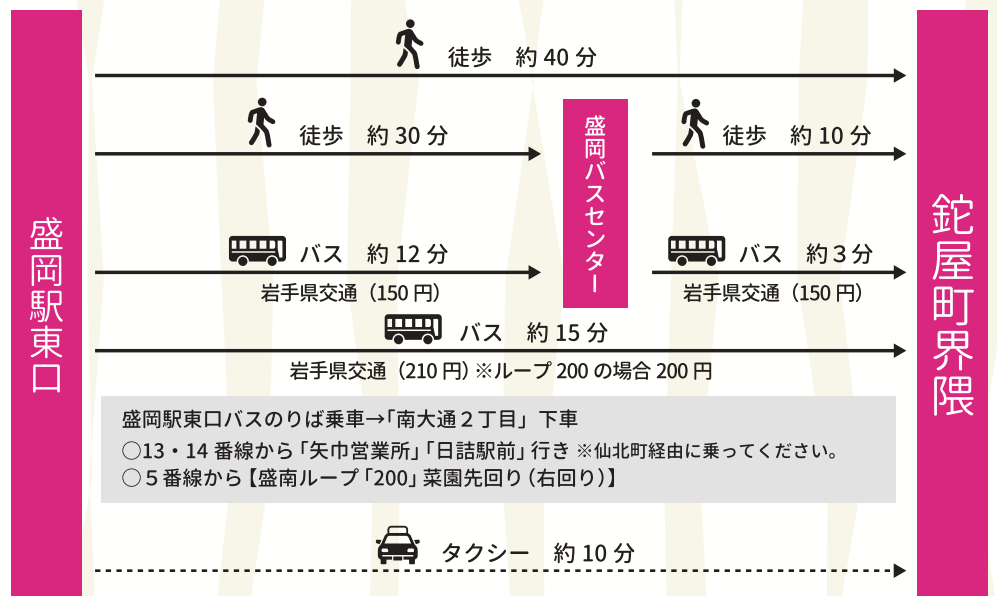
盛岡駅東口

徒歩　約 40 分

徒歩　約 30 分

盛岡バスセンター

徒歩　約 10 分

バス　約 12 分
岩手県交通（150 円）

バス　約３分
岩手県交通（150 円）

バス　約 15 分
岩手県交通（210 円）※ループ 200 の場合 200 円

盛岡駅東口バスのりば乗車→「南大通２丁目」下車
◯13・14 番線から「矢巾営業所」「日詰駅前」行き ※仙北町経由に乗ってください。
◯５番線から【盛南ループ「200」菜園先回り（右回り）】

タクシー　約 10 分

鉈屋町界隈